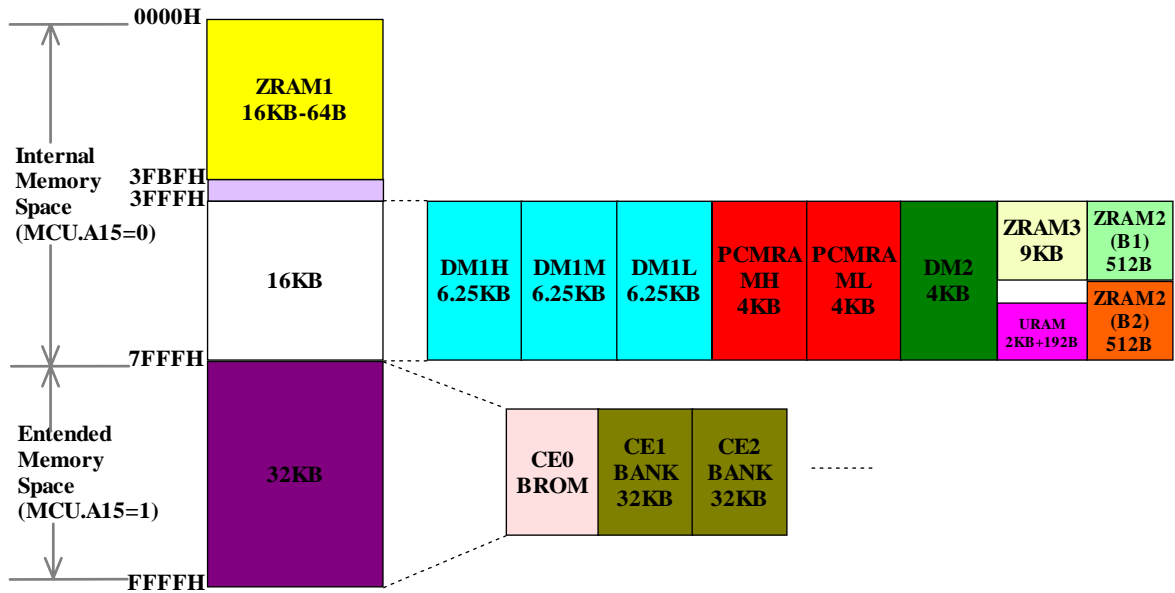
0000H

ZRAM1
16KB-64B

Internal Memory Space (MCU.A15=0)

3FBFH
3FFFH

16KB

DM1H
6.25KB

DM1M
6.25KB

DM1L
6.25KB

PCMRA
MH
4KB

PCMRA
ML
4KB

DM2
4KB

ZRAM3
9KB

ZRAM2
(B1)
512B

URAM
2KB+192B

ZRAM2
(B2)
512B

7FFFH

Entended Memory Space (MCU.A15=1)

32KB

CE0
BROM

CE1
BANK
32KB

CE2
BANK
32KB

.......

FFFFH